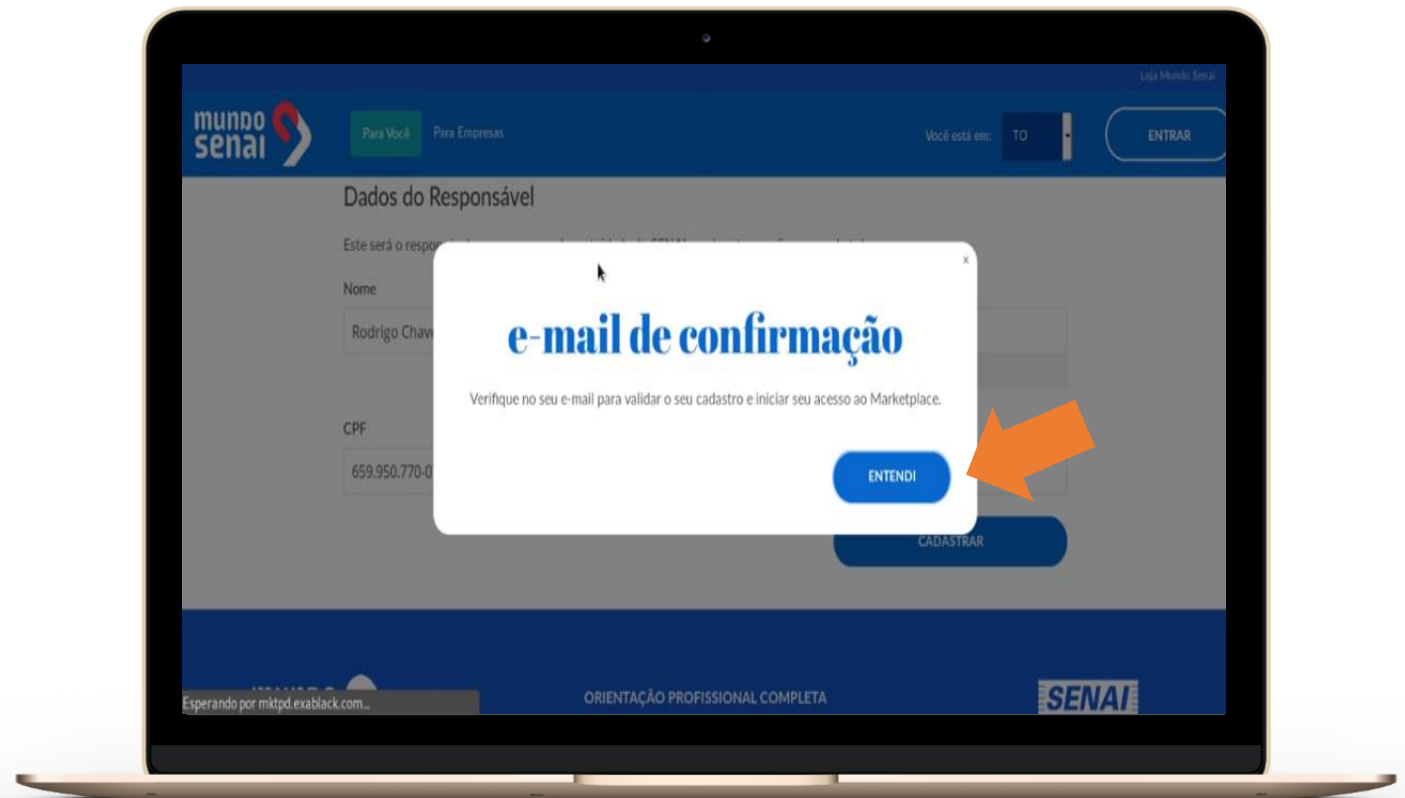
Loja Mundo Senai

mundo senai

Para Você

Para Empresas

Você está em: TO

ENTRAR

Dados do Responsável

Este será o respon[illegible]

Nome

Rodrigo Chave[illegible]

CPF

659.950.770-0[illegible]

×

e-mail de confirmação

Verifique no seu e-mail para validar o seu cadastro e iniciar seu acesso ao Marketplace.

ENTENDI

CADASTRAR

Esperando por mktpd.exablack.com...

ORIENTAÇÃO PROFISSIONAL COMPLETA

SENAI